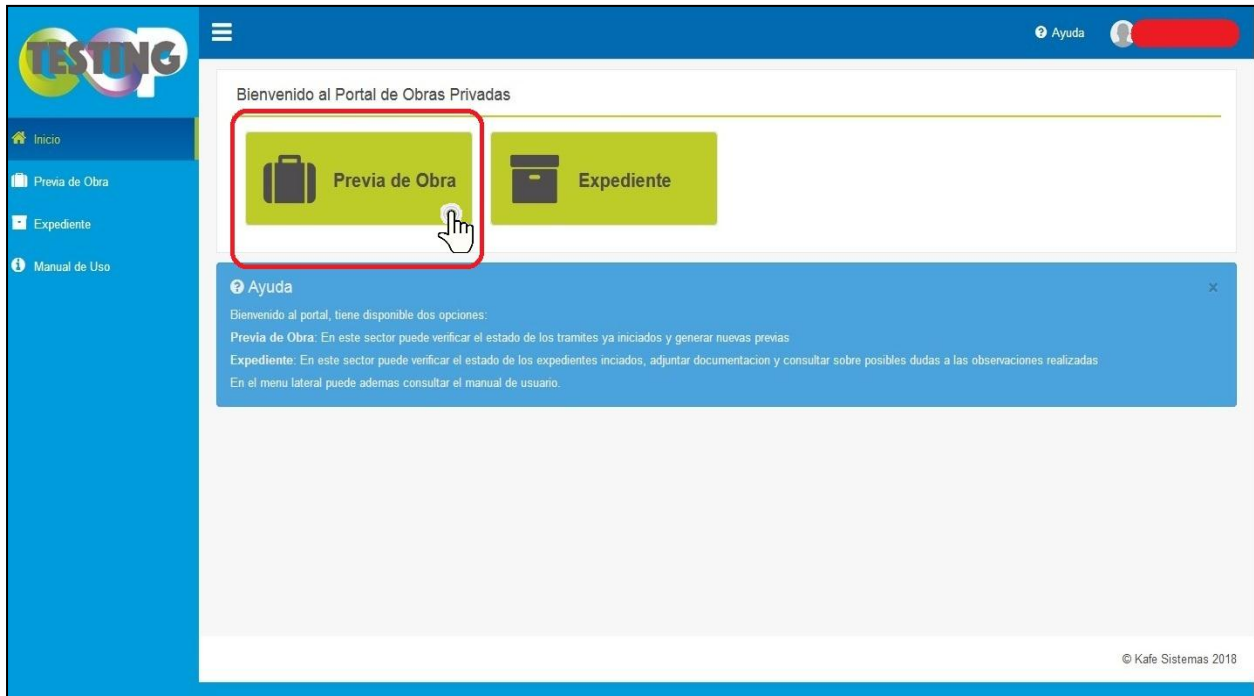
TESTING OP

Ayuda

Inicio
Previa de Obra
Expediente
Manual de Uso

Bienvenido al Portal de Obras Privadas

Previa de Obra

Expediente

Ayuda

×

Bienvenido al portal, tiene disponible dos opciones:

Previa de Obra: En este sector puede verificar el estado de los tramites ya iniciados y generar nuevas previas

Expediente: En este sector puede verificar el estado de los expedientes inciados, adjuntar documentacion y consultar sobre posibles dudas a las observaciones realizadas

En el menu lateral puede ademas consultar el manual de usuario.

© Kafe Sistemas 2018